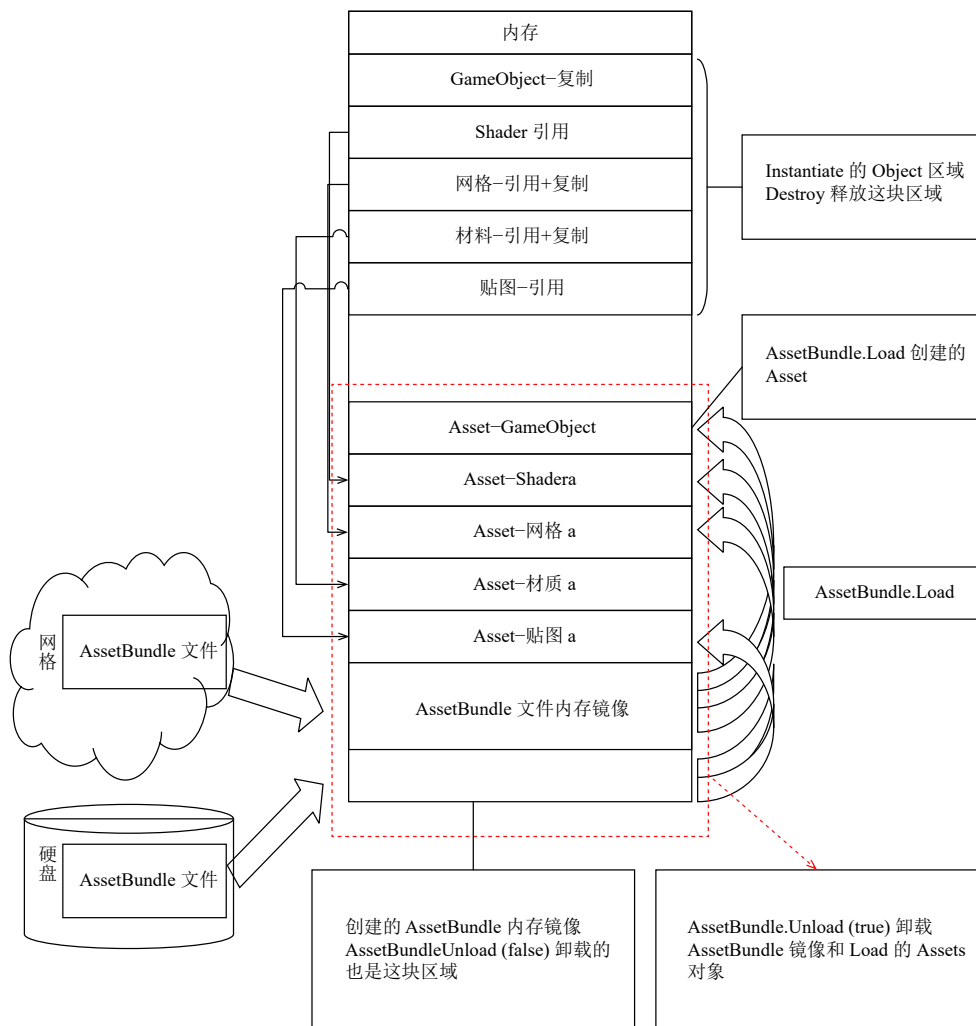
内存

GameObject−复制

Shader 引用

网格−引用+复制

材料−引用+复制

贴图−引用

Instantiate 的 Object 区域
Destroy 释放这块区域

AssetBundle.Load 创建的 Asset

Asset−GameObject

Asset−Shadera

Asset−网格 a

Asset−材质 a

Asset−贴图 a

AssetBundle 文件内存镜像

AssetBundle.Load

网格

AssetBundle 文件

硬盘

AssetBundle 文件

创建的 AssetBundle 内存镜像
AssetBundleUnload (false) 卸载的也是这块区域

AssetBundle.Unload (true) 卸载 AssetBundle 镜像和 Load 的 Assets 对象